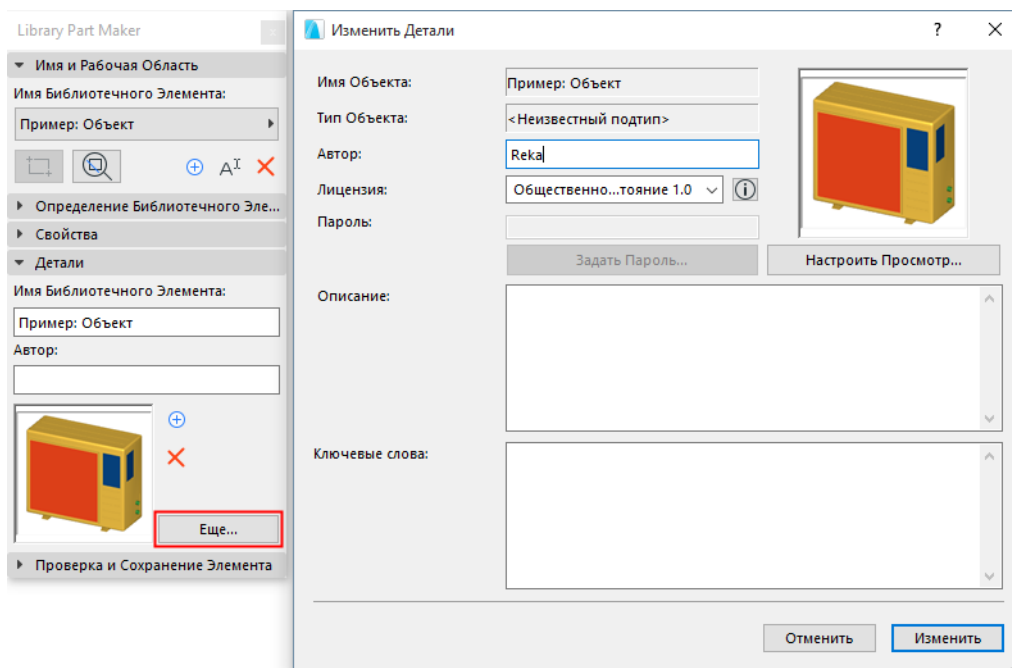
Library Part Maker

Имя и Рабочая Область

Имя Библиотечного Элемента:

Пример: Объект

Определение Библиотечного Эле...

Свойства

Детали

Имя Библиотечного Элемента:

Пример: Объект

Автор:

Еще...

Проверка и Сохранение Элемента

Изменить Детали

?

Имя Объекта: Пример: Объект

Тип Объекта: <Неизвестный подтип>

Автор: Reka

Лицензия: Общественно...тояние 1.0

Пароль:

Задать Пароль...

Настроить Просмотр...

Описание:

Ключевые слова:

Отменить

Изменить